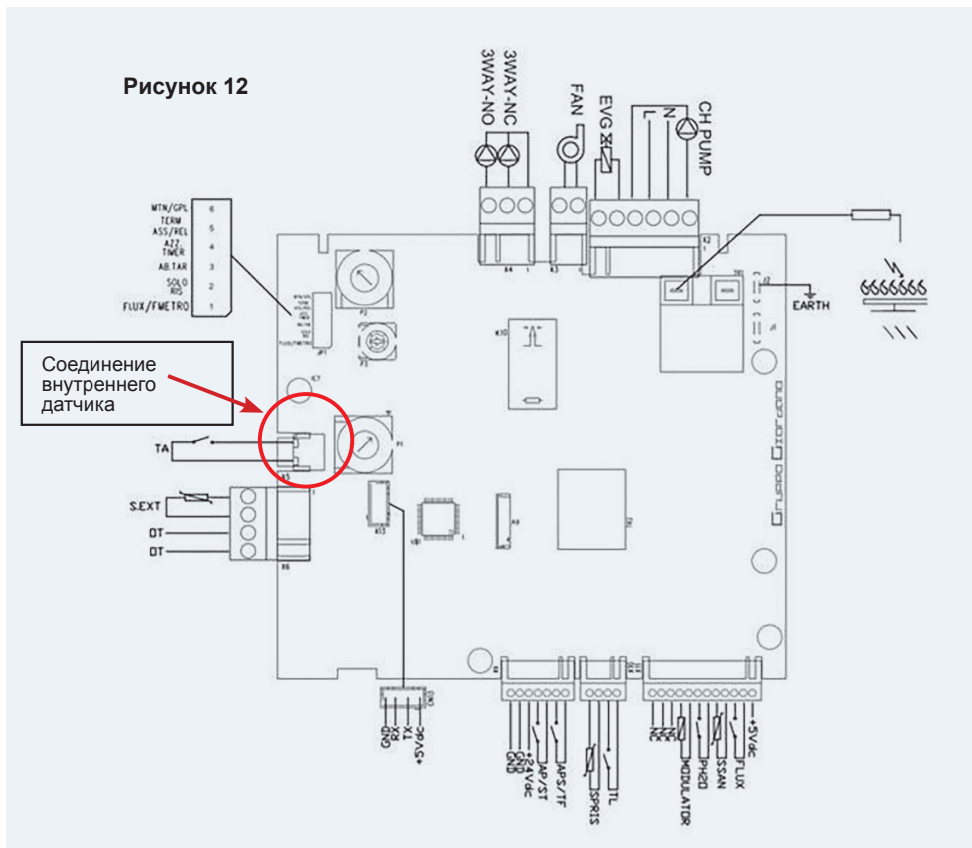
Рисунок 12

3WAY-NO
3WAY-NC
FAN
EVG
N
L
CH PUMP

MTN/GPL 6
TERM 5
ASS/REL
AZZ. 4
TIMER
AB.TAR 3
SOLO 2
RIS
FLUX/FMETRO 1

Соединение внутреннего датчика

TA
S.EXT
DT
DT

EARTH

GND
RX
TX
+5Vdc

GND
GND
+24Vdc
JAP/ST
JAPS/TF
SSPRIS
TL
NC
NC
MODULATOR
PH2O
SSAN
FLUX
+5Vdc